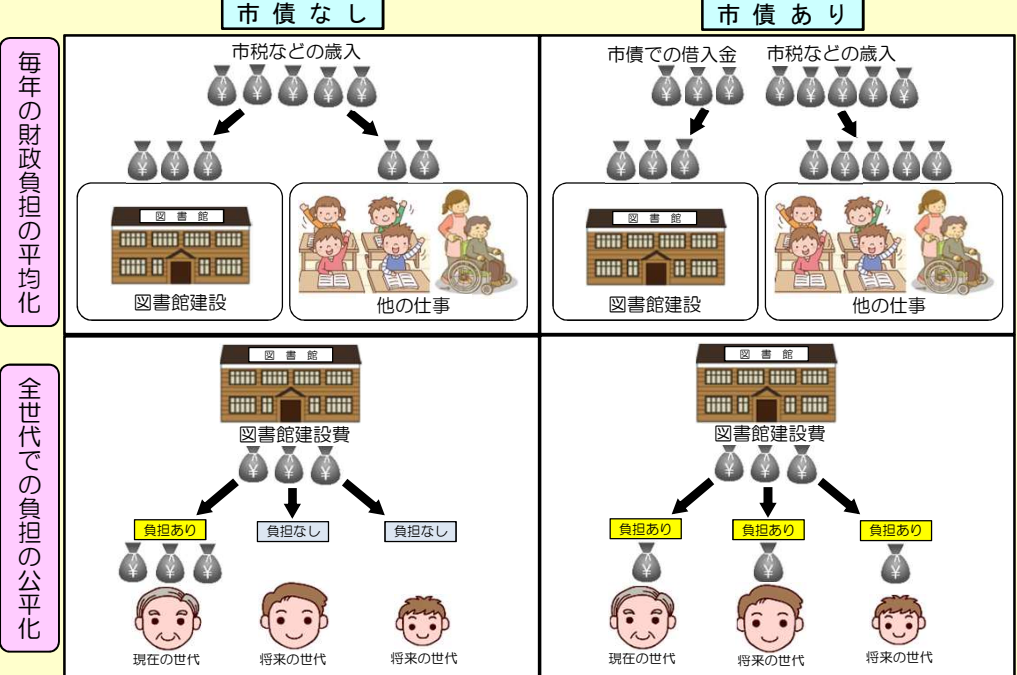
市債なし

市債あり

毎年の財政負担の平均化

市税などの歳入

¥ ¥ ¥ ¥ ¥

¥ ¥ ¥

¥ ¥

図書館

図書館建設

他の仕事

市債での借入金

市税などの歳入

¥ ¥ ¥

¥ ¥ ¥ ¥ ¥

¥ ¥ ¥

¥ ¥ ¥ ¥ ¥

図書館

図書館建設

他の仕事

全世代での負担の公平化

図書館

図書館建設費

¥ ¥ ¥

負担あり

負担なし

負担なし

¥ ¥ ¥

現在の世代

将来の世代

将来の世代

図書館

図書館建設費

¥ ¥ ¥

負担あり

負担あり

負担あり

¥

¥

¥

現在の世代

将来の世代

将来の世代